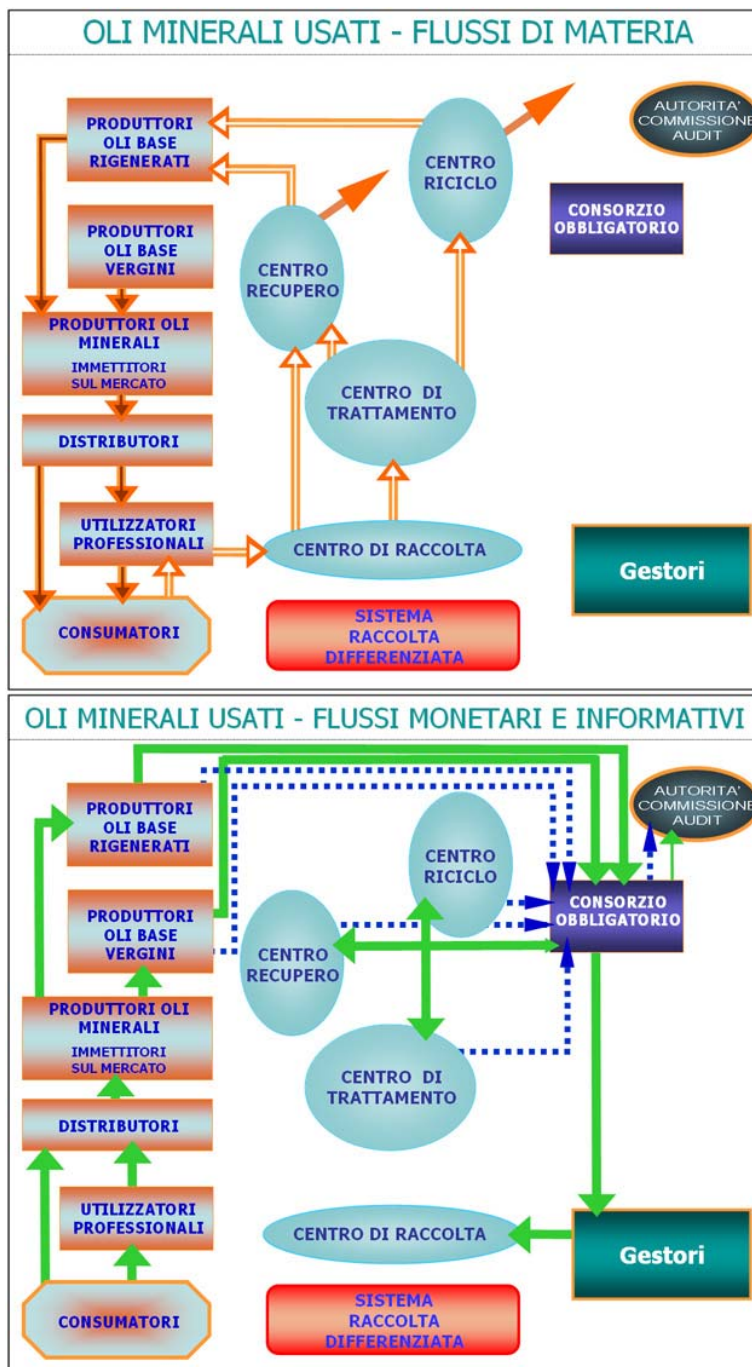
OLI MINERALI USATI - FLUSSI DI MATERIA

AUTORITA' COMMISSIONE AUDIT

PRODUTTORI OLI BASE RIGENERATI

CENTRO RICICLO

CONSORZIO OBBLIGATORIO

PRODUTTORI OLI BASE VERGINI

CENTRO RECUPERO

PRODUTTORI OLI MINERALI
IMMETTITORI SUL MERCATO

CENTRO DI TRATTAMENTO

DISTRIBUTORI

UTILIZZATORI PROFESSIONALI

CENTRO DI RACCOLTA

Gestori

CONSUMATORI

SISTEMA RACCOLTA DIFFERENZIATA

OLI MINERALI USATI - FLUSSI MONETARI E INFORMATIVI

AUTORITA' COMMISSIONE AUDIT

PRODUTTORI OLI BASE RIGENERATI

CENTRO RICICLO

CONSORZIO OBBLIGATORIO

PRODUTTORI OLI BASE VERGINI

CENTRO RECUPERO

PRODUTTORI OLI MINERALI
IMMETTITORI SUL MERCATO

CENTRO DI TRATTAMENTO

DISTRIBUTORI

UTILIZZATORI PROFESSIONALI

CENTRO DI RACCOLTA

Gestori

CONSUMATORI

SISTEMA RACCOLTA DIFFERENZIATA